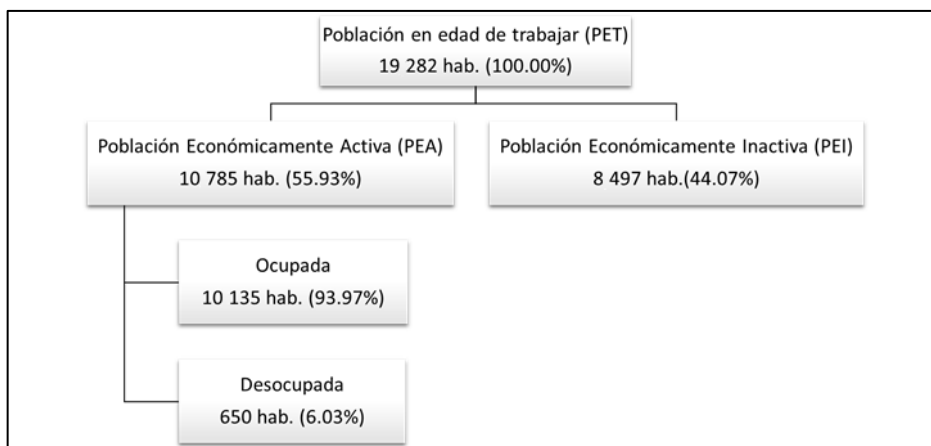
Población en edad de trabajar (PET)
19 282 hab. (100.00%)

Población Económicamente Activa (PEA)
10 785 hab. (55.93%)

Población Económicamente Inactiva (PEI)
8 497 hab.(44.07%)

Ocupada
10 135 hab. (93.97%)

Desocupada
650 hab. (6.03%)